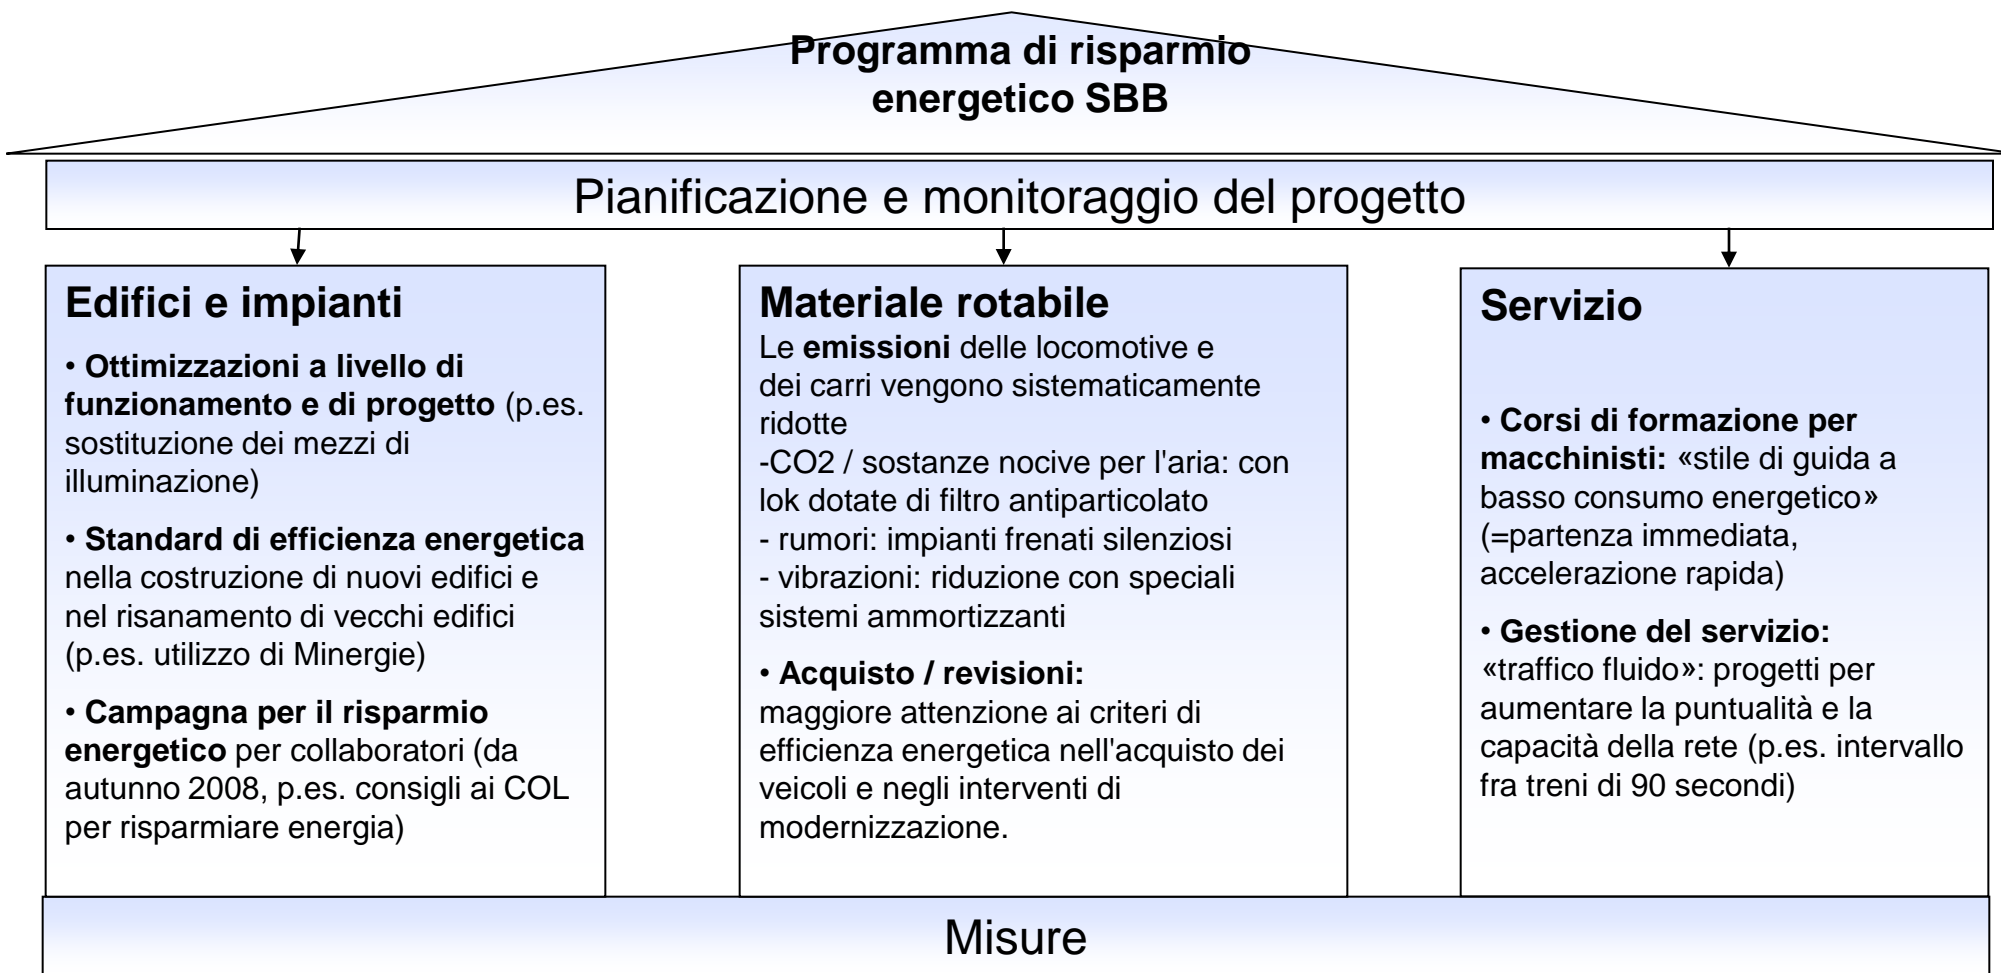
Programma di risparmio energetico SBB

Pianificazione e monitoraggio del progetto

Edifici e impianti

• Ottimizzazioni a livello di funzionamento e di progetto (p.es. sostituzione dei mezzi di illuminazione)

• Standard di efficienza energetica nella costruzione di nuovi edifici e nel risanamento di vecchi edifici (p.es. utilizzo di Minergie)

• Campagna per il risparmio energetico per collaboratori (da autunno 2008, p.es. consigli ai COL per risparmiare energia)

Materiale rotabile

Le emissioni delle locomotive e dei carri vengono sistematicamente ridotte

-CO2 / sostanze nocive per l'aria: con lok dotate di filtro antiparticolato

- rumori: impianti frenati silenziosi

- vibrazioni: riduzione con speciali sistemi ammortizzanti

• Acquisto / revisioni: maggiore attenzione ai criteri di efficienza energetica nell'acquisto dei veicoli e negli interventi di modernizzazione.

Servizio

• Corsi di formazione per macchinisti: «stile di guida a basso consumo energetico» (=partenza immediata, accelerazione rapida)

• Gestione del servizio: «traffico fluido»: progetti per aumentare la puntualità e la capacità della rete (p.es. intervallo fra treni di 90 secondi)

Misure